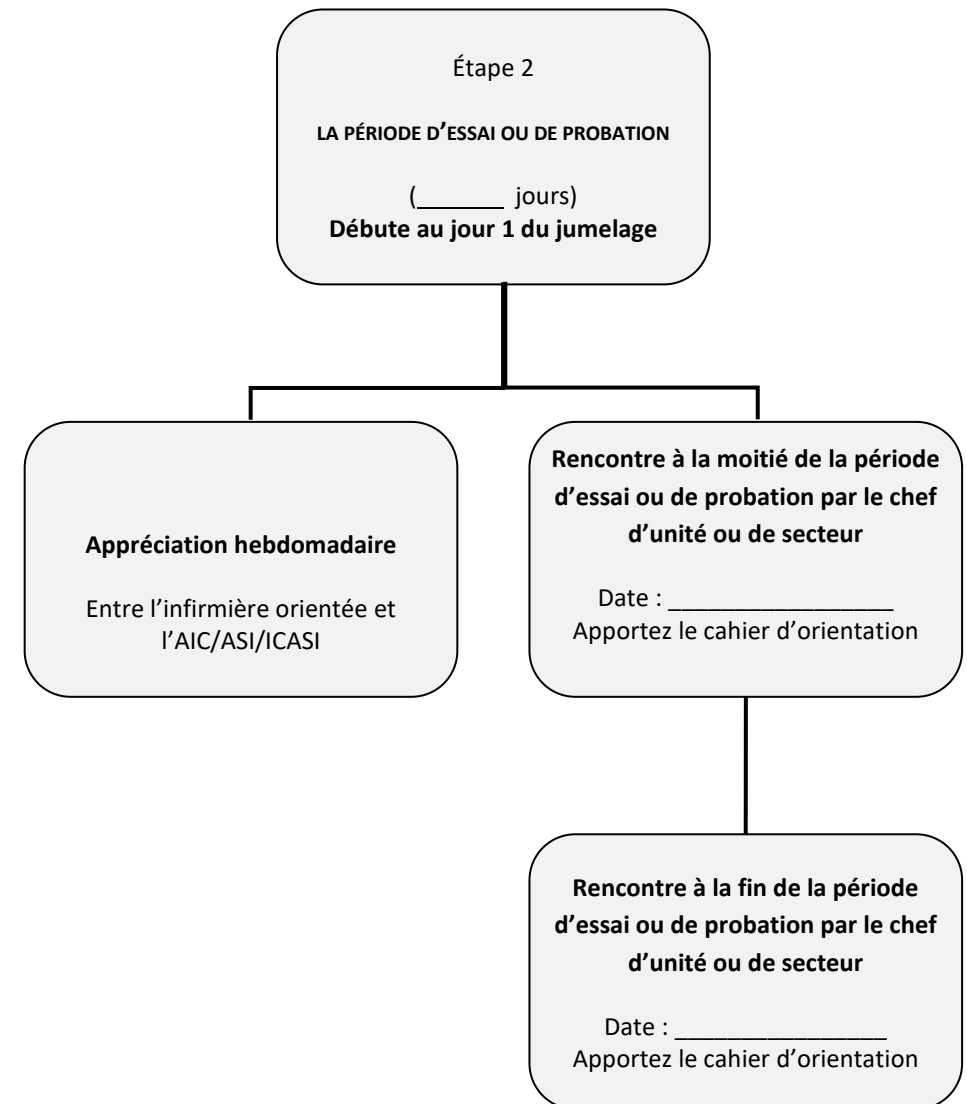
Étape 2

LA PÉRIODE D'ESSAI OU DE PROBATION

(_______ jours)
Débute au jour 1 du jumelage

Appréciation hebdomadaire

Entre l'infirmière orientée et l'AIC/ASI/ICASI

Rencontre à la moitié de la période d'essai ou de probation par le chef d'unité ou de secteur

Date : _________________
Apportez le cahier d'orientation

Rencontre à la fin de la période d'essai ou de probation par le chef d'unité ou de secteur

Date : ________________
Apportez le cahier d'orientation